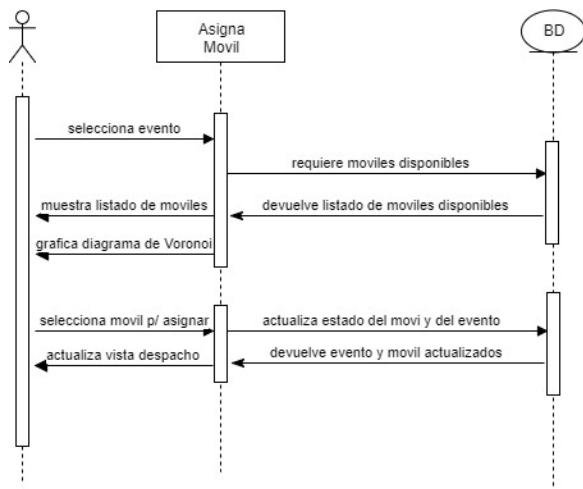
Asigna Movil

BD

selecciona evento

requiere moviles disponibles

muestra listado de moviles

devuelve listado de moviles disponibles

grafica diagrama de Voronoi

selecciona movil p/ asignar

actualiza estado del movi y del evento

actualiza vista despacho

devuelve evento y movil actualizados